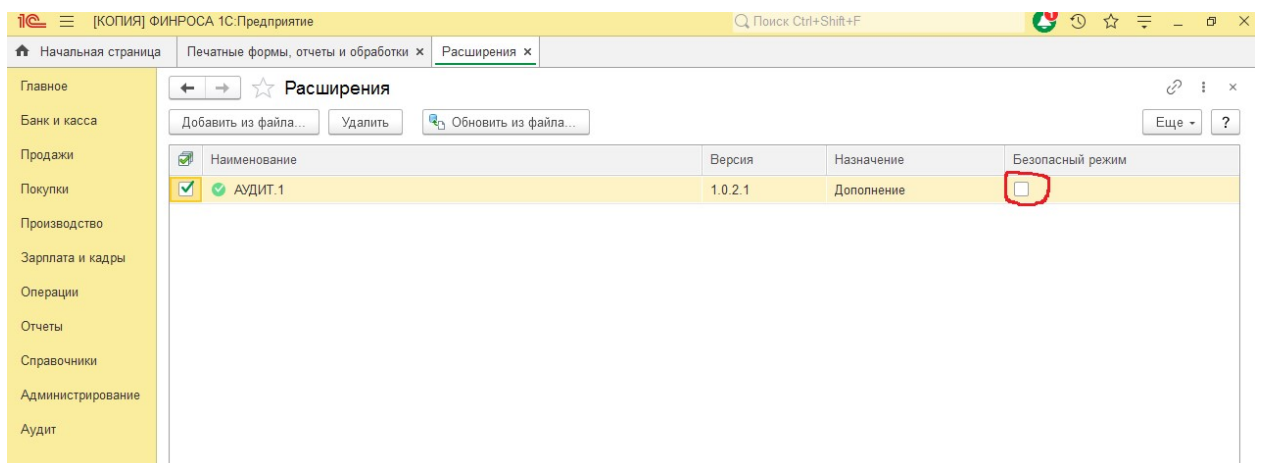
1С [КОПИЯ] ФИНРОСА 1С:Предприятие
Поиск Ctrl+Shift+F

Начальная страница
Печатные формы, отчеты и обработки ×
Расширения ×

Главное
Банк и касса
Продажи
Покупки
Производство
Зарплата и кадры
Операции
Отчеты
Справочники
Администрирование
Аудит

Расширения

Добавить из файла...
Удалить
Обновить из файла...
Еще
?

| | Наименование | Версия | Назначение | Безопасный режим |
|---|---|---|---|---|
| ☑ | АУДИТ.1 | 1.0.2.1 | Дополнение | ☐ |